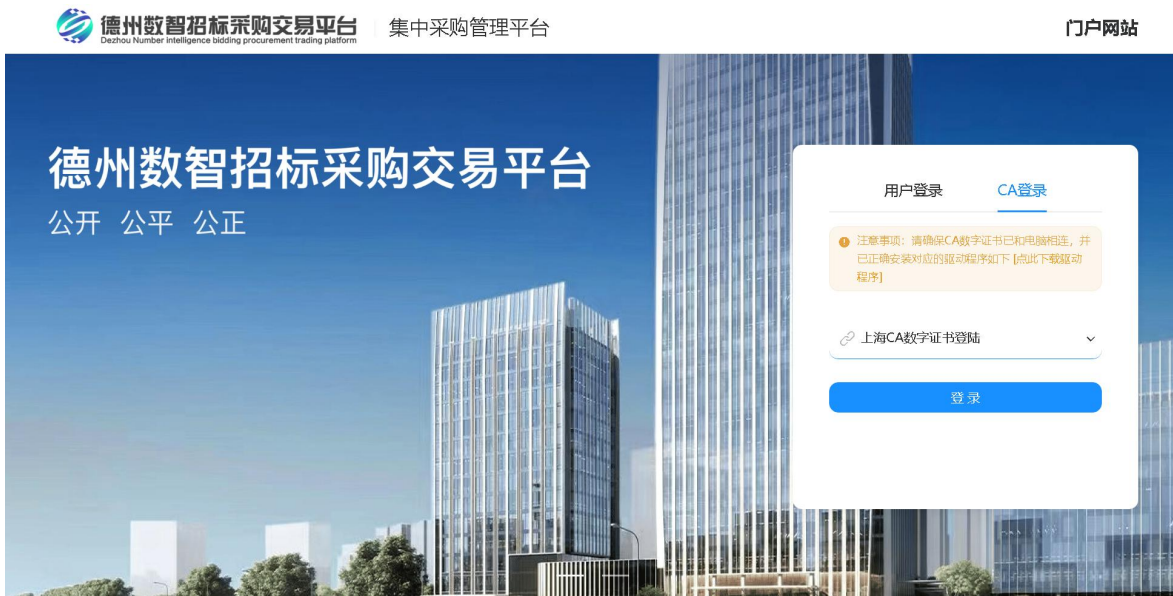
德州数智招标采购交易平台
Dezhou Number intelligence bidding procurement trading platform

集中采购管理平台

门户网站

德州数智招标采购交易平台

公开 公平 公正

用户登录 CA登录

注意事项：请确保CA数字证书已和电脑相连，并已正确安装对应的驱动程序如下 [点此下载驱动程序]

上海CA数字证书登陆

登录